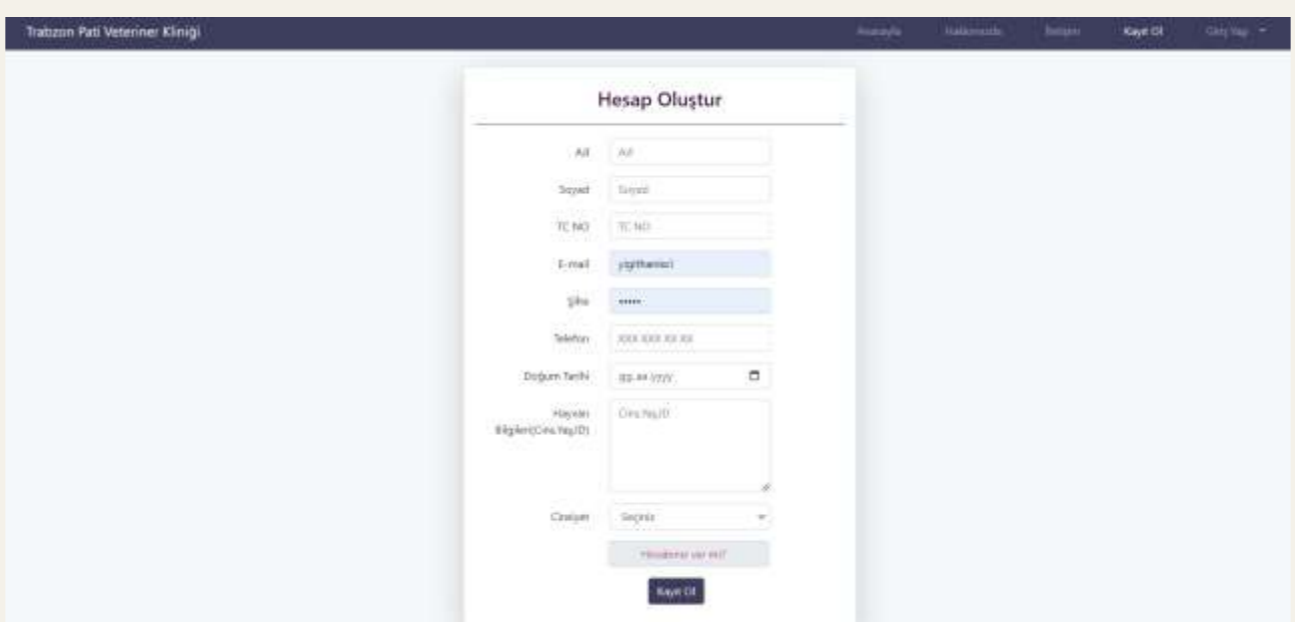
Trabzon Pati Veteriner Kliniği

Anasayfa Hakkımızda İletişim Kayıt Ol Giriş Yap

Hesap Oluştur

Adı Adı

Soyad Soyad

TC NO TC NO

E-mail yigithanisci

Şifre •••••

Telefon XXXX XXX XX XX

Doğum Tarihi gg.aa.yyyy

Hayvan Bilgileri(Cins,Yaş,ID) Cins,Yaş,ID

Cinsiyet Seçiniz

Hesabınız var mı?

Kayıt Ol